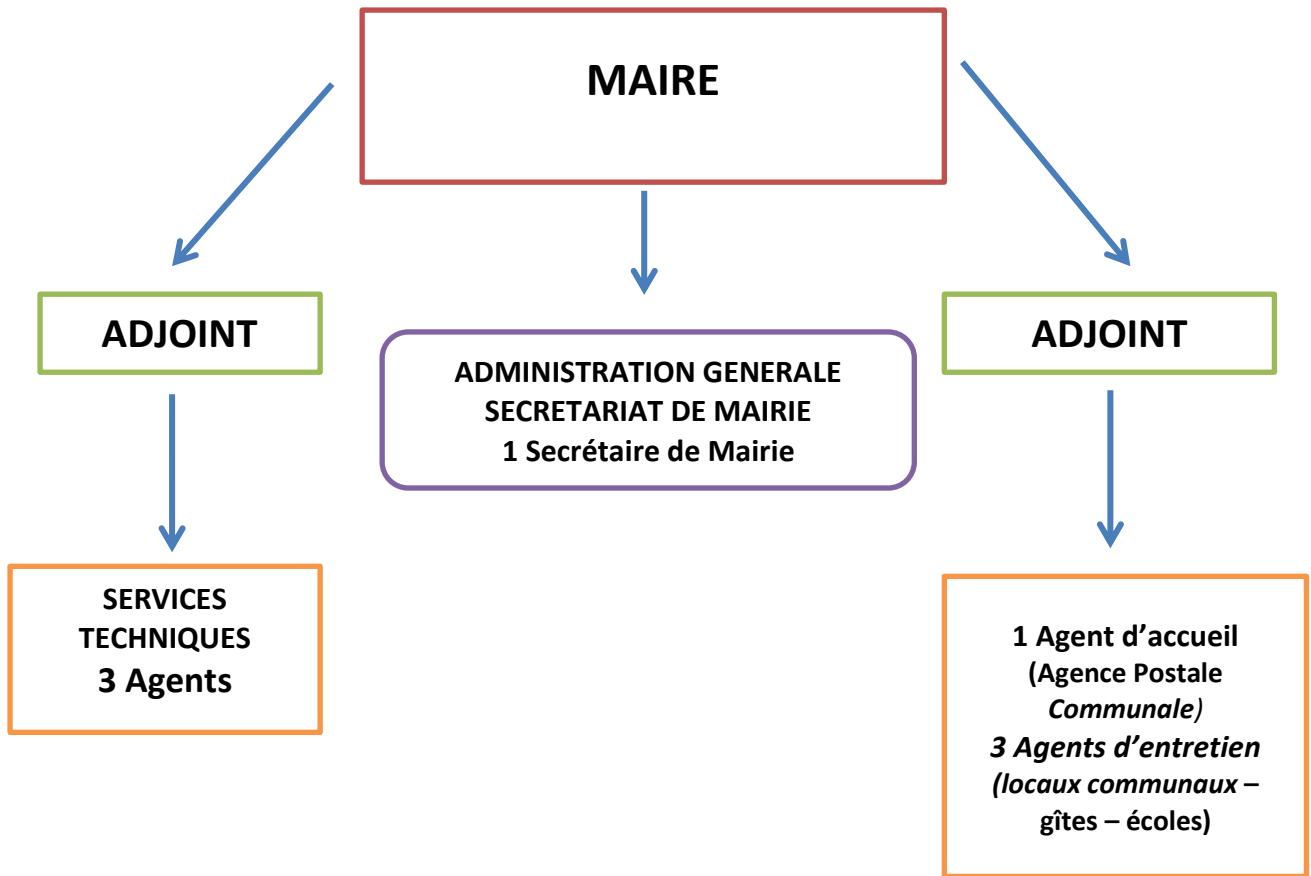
MAIRE

ADJOINT

ADMINISTRATION GENERALE
SECRETARIAT DE MAIRIE
1 Secrétaire de Mairie

ADJOINT

SERVICES
TECHNIQUES
3 Agents

1 Agent d'accueil
(Agence Postale
Communale)
3 Agents d'entretien
(locaux communaux –
gîtes – écoles)